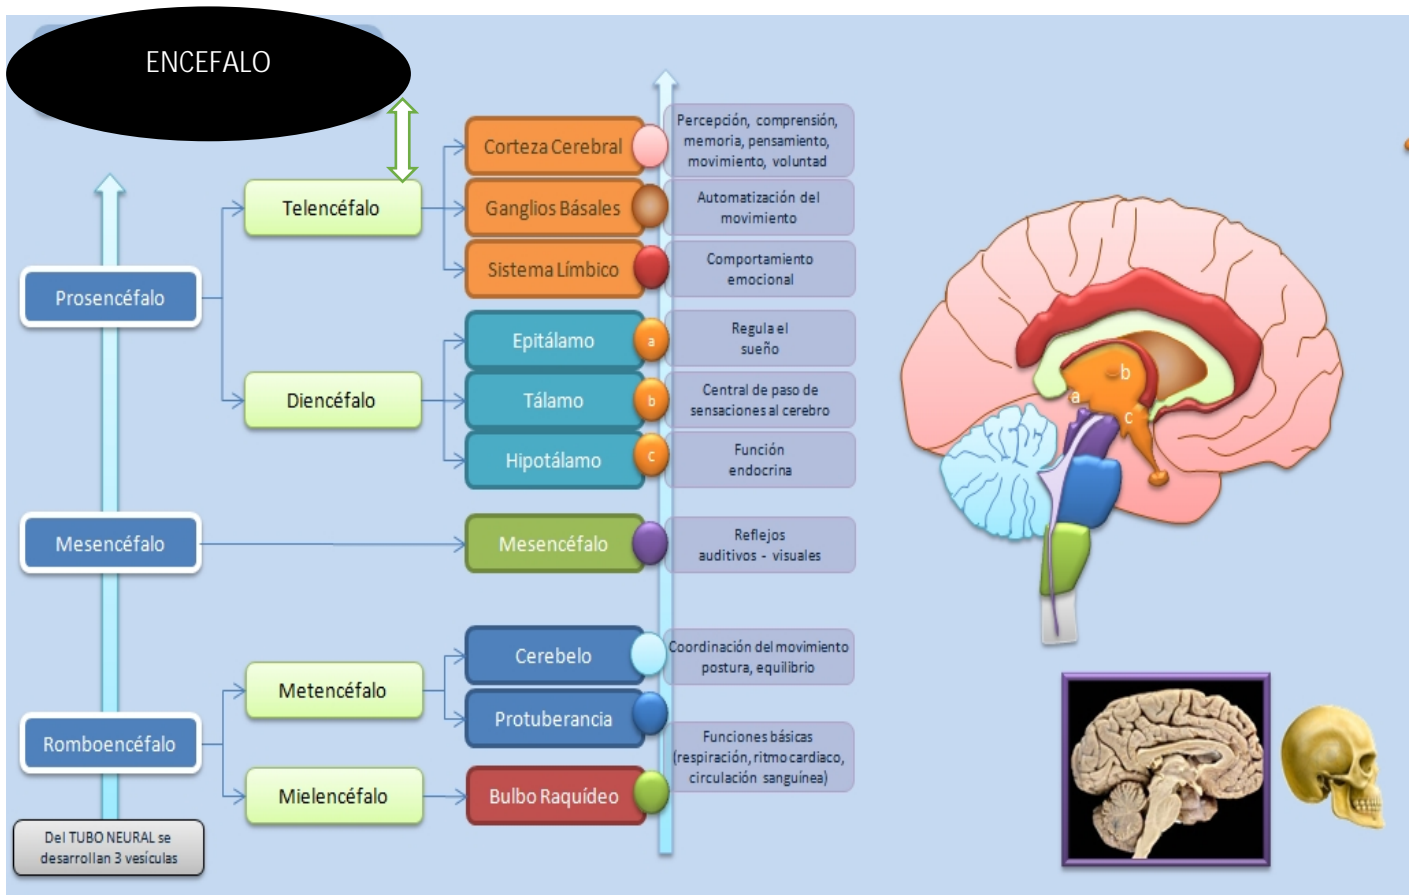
ENCEFALO

Prosencéfalo

Telencéfalo

Corteza Cerebral
Percepción, comprensión, memoria, pensamiento, movimiento, voluntad

Ganglios Básales
Automatización del movimiento

Sistema Límbico
Comportamiento emocional

Diencéfalo

Epitálamo
a
Regula el sueño

Tálamo
b
Central de paso de sensaciones al cerebro

Hipotálamo
c
Función endocrina

Mesencéfalo

Mesencéfalo
Reflejos auditivos - visuales

Romboencéfalo

Metencéfalo

Cerebelo
Coordinación del movimiento postura, equilibrio

Protuberancia

Mielencéfalo

Bulbo Raquídeo
Funciones básicas (respiración, ritmo cardiaco, circulación sanguínea)

Del TUBO NEURAL se desarrollan 3 vesículas

b
a
c